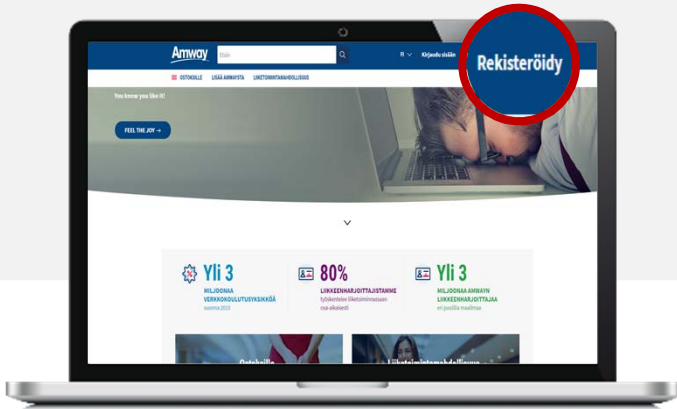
Amway
Etsi
FI
Kirjaudu sisään
Rekisteröidy
OSTOKSILLE LISÄÄ AMWAYSTA LIIKETOIMINTAMAHDOLLISUUS
You know you like it!
FEEL THE JOY →
Yli 3
MILJOONAA VERKKOKOULUTUSYKSIKKÖÄ
vuonna 2015
80%
LIIKKEENHARJOITTAJISTAMME
työskentelee liiketoiminnassaan osa-aikaisesti
Yli 3
MILJOONAA AMWAYN LIIKKEENHARJOITTAJAA
eri puolilla maailmaa
Ostoksille
Liiketoimintamahdollisuus